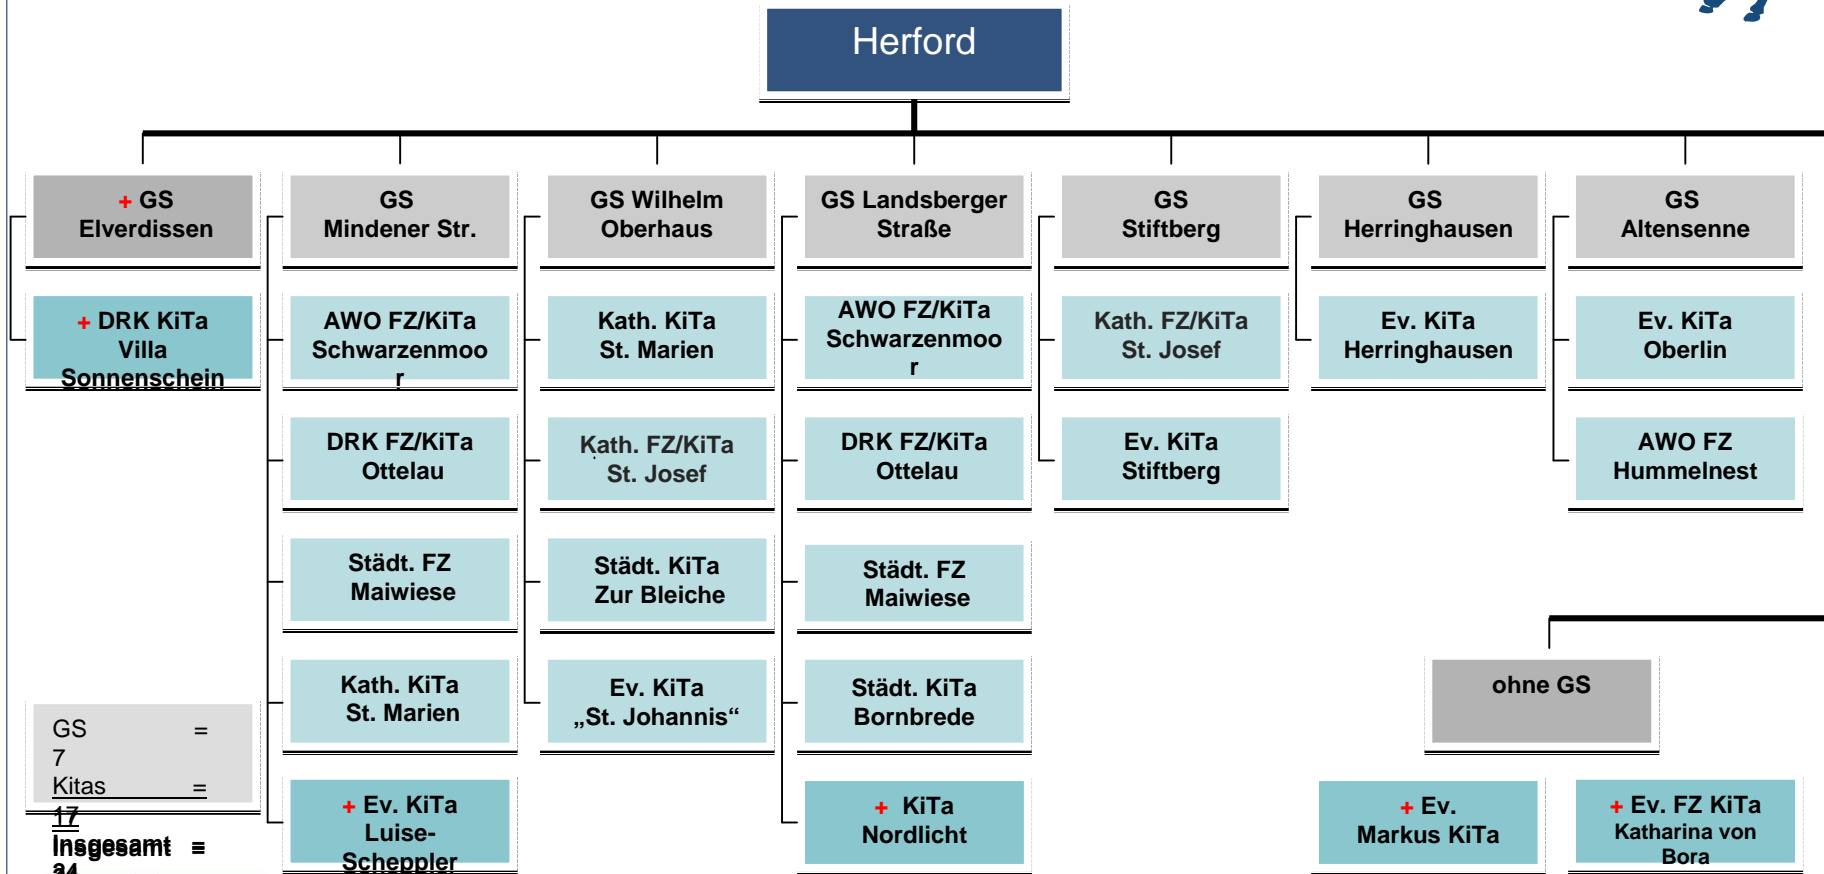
Herford

+ GS Elverdissen

+ DRK KiTa Villa Sonnenschein

GS Mindener Str.

AWO FZ/KiTa Schwarzenmoor

DRK FZ/KiTa Ottelau

Städt. FZ Maiwiese

Kath. KiTa St. Marien

+ Ev. KiTa Luise-Scheppler

GS Wilhelm Oberhaus

Kath. KiTa St. Marien

Kath. FZ/KiTa St. Josef

Städt. KiTa Zur Bleiche

Ev. KiTa „St. Johannis“

GS Landsberger Straße

AWO FZ/KiTa Schwarzenmoor

DRK FZ/KiTa Ottelau

Städt. FZ Maiwiese

Städt. KiTa Bornbrede

+ KiTa Nordlicht

GS Stiftberg

Kath. FZ/KiTa St. Josef

Ev. KiTa Stiftberg

GS Herringhausen

Ev. KiTa Herringhausen

GS Altensenne

Ev. KiTa Oberlin

AWO FZ Hummelnest

ohne GS

+ Ev. Markus KiTa

+ Ev. FZ KiTa Katharina von Bora

GS = 7
Kitas = 17
Insgesamt = 24